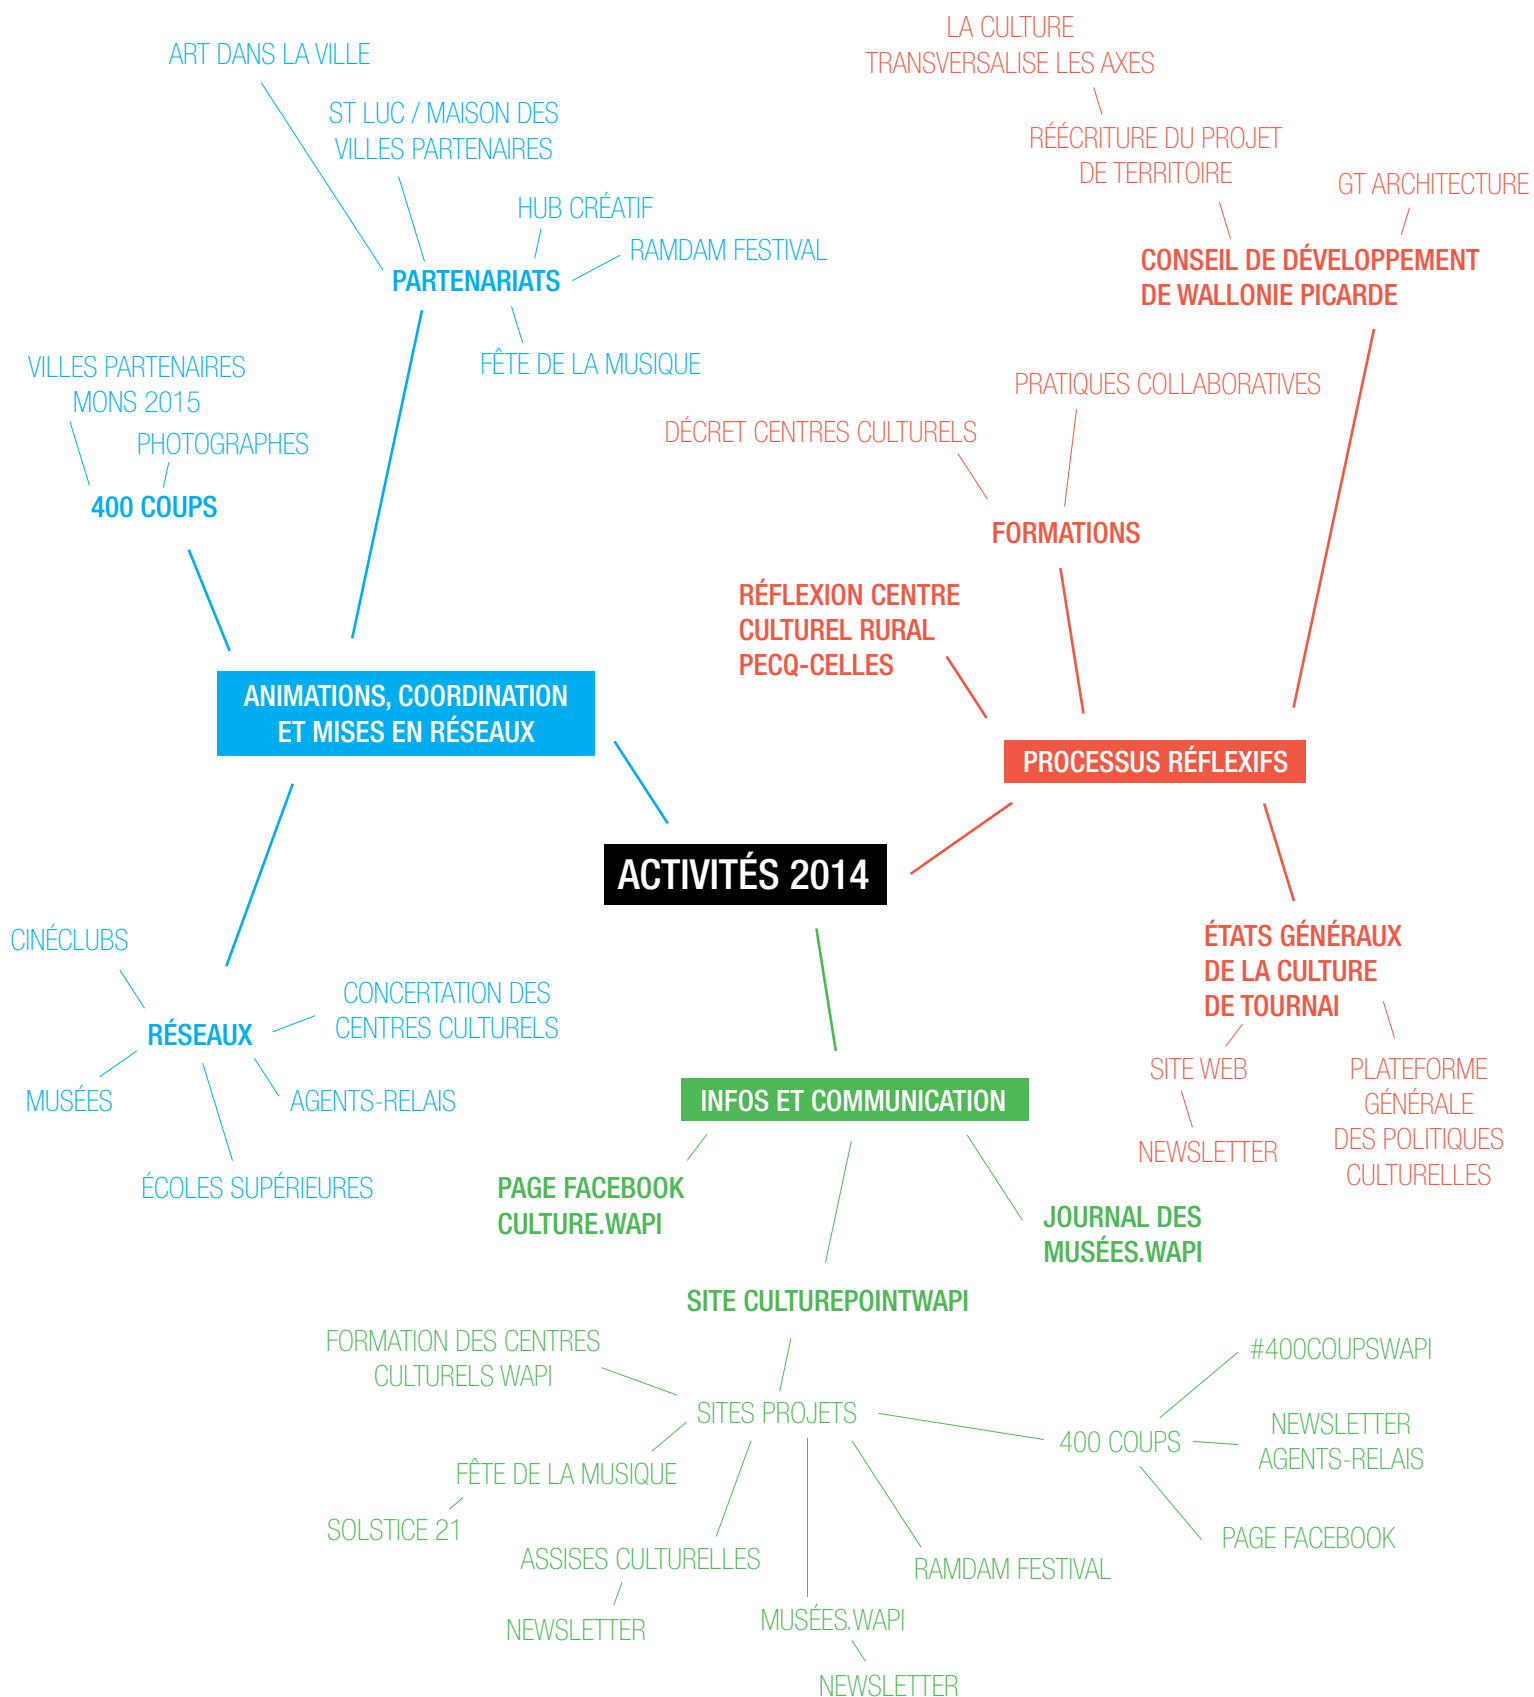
ART DANS LA VILLE

ST LUC / MAISON DES VILLES PARTENAIRES

HUB CRÉATIF

RAMDAM FESTIVAL

PARTENARIATS

FÊTE DE LA MUSIQUE

VILLES PARTENAIRES MONS 2015

PHOTOGRAPHES

400 COUPS

LA CULTURE TRANSVERSALISE LES AXES

RÉÉCRITURE DU PROJET DE TERRITOIRE

GT ARCHITECTURE

CONSEIL DE DÉVELOPPEMENT DE WALLONIE PICARDE

PRATIQUES COLLABORATIVES

DÉCRET CENTRES CULTURELS

FORMATIONS

RÉFLEXION CENTRE CULTUREL RURAL PECQ-CELLES

ANIMATIONS, COORDINATION ET MISES EN RÉSEAUX

PROCESSUS RÉFLEXIFS

ACTIVITÉS 2014

CINÉCLUBS

RÉSEAUX

CONCERTATION DES CENTRES CULTURELS

MUSÉES

AGENTS-RELAIS

ÉCOLES SUPÉRIEURES

ÉTATS GÉNÉRAUX DE LA CULTURE DE TOURNAI

SITE WEB

NEWSLETTER

PLATEFORME GÉNÉRALE DES POLITIQUES CULTURELLES

INFOS ET COMMUNICATION

PAGE FACEBOOK CULTURE.WAPI

JOURNAL DES MUSÉES.WAPI

SITE CULTUREPOINTWAPI

FORMATION DES CENTRES CULTURELS WAPI

SITES PROJETS

#400COUPSWAPI

400 COUPS

NEWSLETTER AGENTS-RELAIS

FÊTE DE LA MUSIQUE

SOLSTICE 21

ASSISES CULTURELLES

NEWSLETTER

PAGE FACEBOOK

RAMDAM FESTIVAL

MUSÉES.WAPI

NEWSLETTER